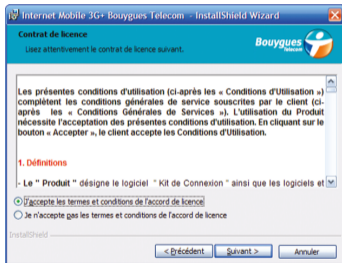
Internet Mobile 3G+ Bouygues Telecom - InstallShield Wizard

Contrat de licence

Lisez attentivement le contrat de licence suivant.

Bouygues Telecom

Les présentes conditions d'utilisation (ci-après les « Conditions d'Utilisation ») complètent les conditions générales de service souscrites par le client (ci-après les « Conditions Générales de Services »). L'utilisation du Produit nécessite l'acceptation des présentes conditions d'utilisation. En cliquant sur le bouton « Accepter », le client accepte les Conditions d'Utilisation.

1. Définitions

- Le " Produit " désigne le logiciel " Kit de Connexion " ainsi que les logiciels et

J'accepte les termes et conditions de l'accord de licence

Je n'accepte pas les termes et conditions de l'accord de licence

InstallShield

< Précédent

Suivant >

Annuler